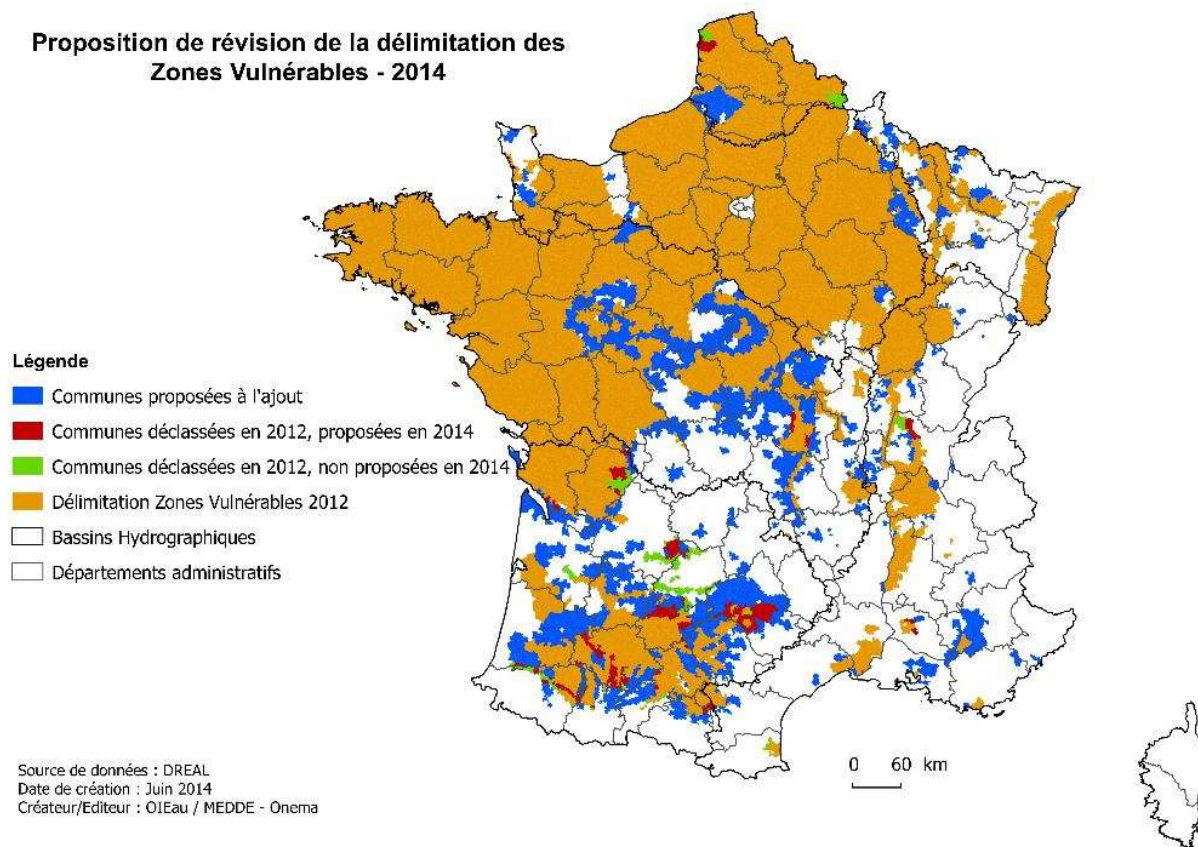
Proposition de révision de la délimitation des Zones Vulnérables - 2014

Légende
Communes proposées à l'ajout
Communes déclassées en 2012, proposées en 2014
Communes déclassées en 2012, non proposées en 2014
Délimitation Zones Vulnérables 2012
Bassins Hydrographiques
Départements administratifs

Source de données : DREAL
Date de création : Juin 2014
Créateur/Editeur : OIEau / MEDDE - Onema

0 60 km